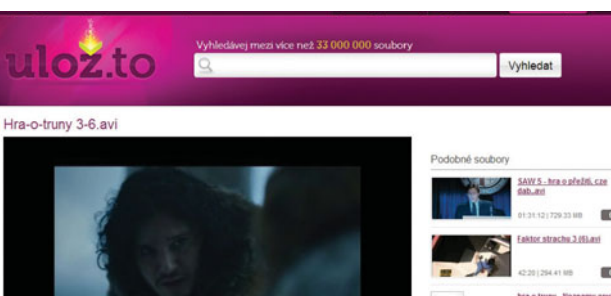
uloz.to

Vyhledávej mezi více než 33 000 000 soubory

Vyhledat

Hra-o-truny 3-6.avi

Podobné soubory

SAW 5 - hra o přežití, cze dab..avi

01:31:12 | 729.33 MB

Faktor strachu 3 (6).avi

42:20 | 294.41 MB

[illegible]